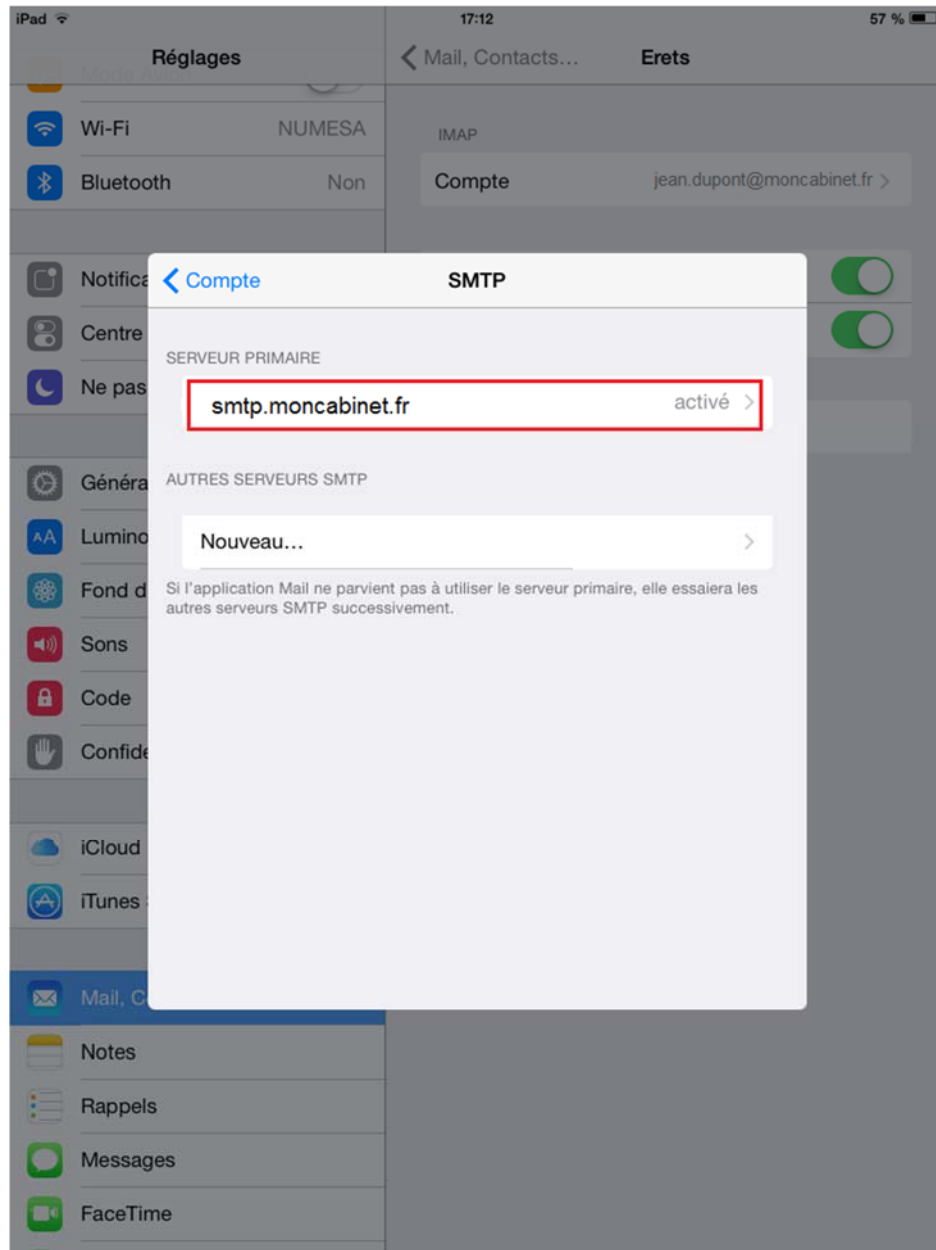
iPad
17:12
57 %

Réglages
Mode Avion
Wi-Fi NUMESA
Bluetooth Non
Notifica
Centre
Ne pas
Généra
Lumino
Fond d
Sons
Code
Confide
iCloud
iTunes
Mail, C
Notes
Rappels
Messages
FaceTime

Mail, Contacts… Erets
IMAP
Compte jean.dupont@moncabinet.fr

Compte SMTP
SERVEUR PRIMAIRE
smtp.moncabinet.fr activé
AUTRES SERVEURS SMTP
Nouveau…
Si l'application Mail ne parvient pas à utiliser le serveur primaire, elle essaiera les autres serveurs SMTP successivement.